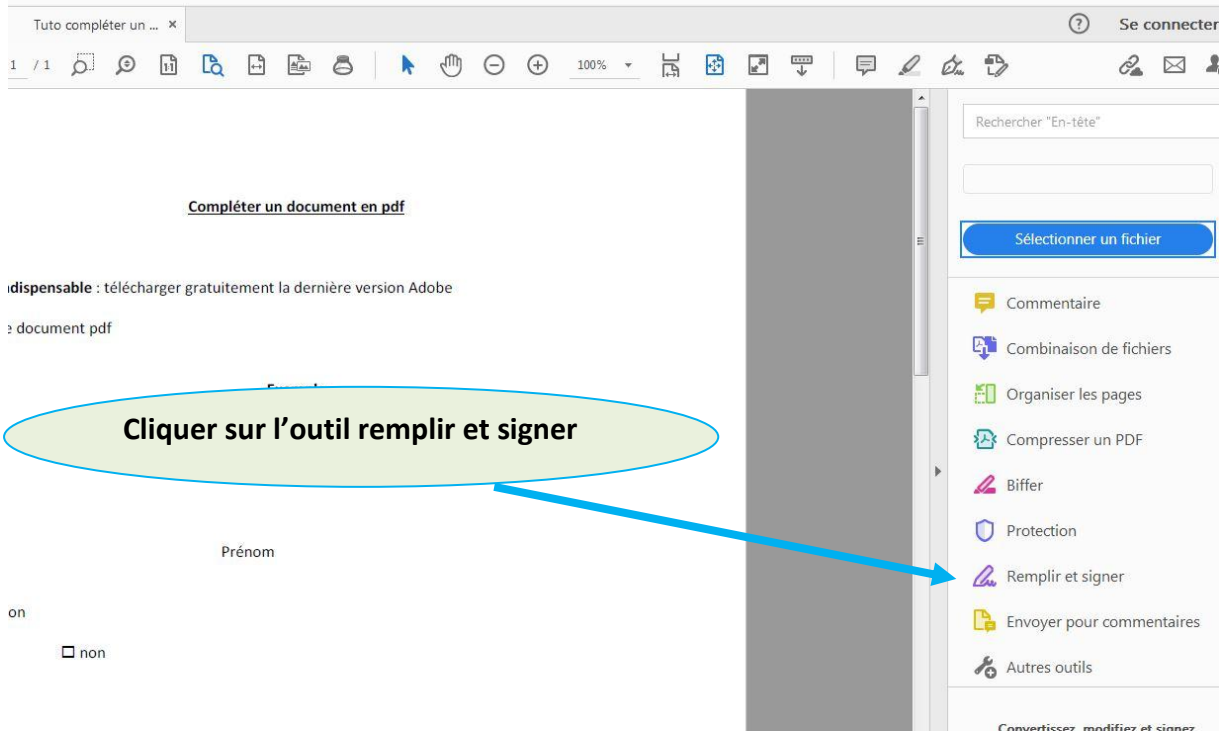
Tuto compléter un ... ×

?

Se connecter

1 / 1

100%

Compléter un document en pdf

ıdispensable : télécharger gratuitement la dernière version Adobe

e document pdf

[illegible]

Cliquer sur l'outil remplir et signer

Prénom

on

☐ non

Rechercher "En-tête"

Sélectionner un fichier

Commentaire

Combinaison de fichiers

Organiser les pages

Compresser un PDF

Biffer

Protection

Remplir et signer

Envoyer pour commentaires

Autres outils

Convertissez, modifiez et signez